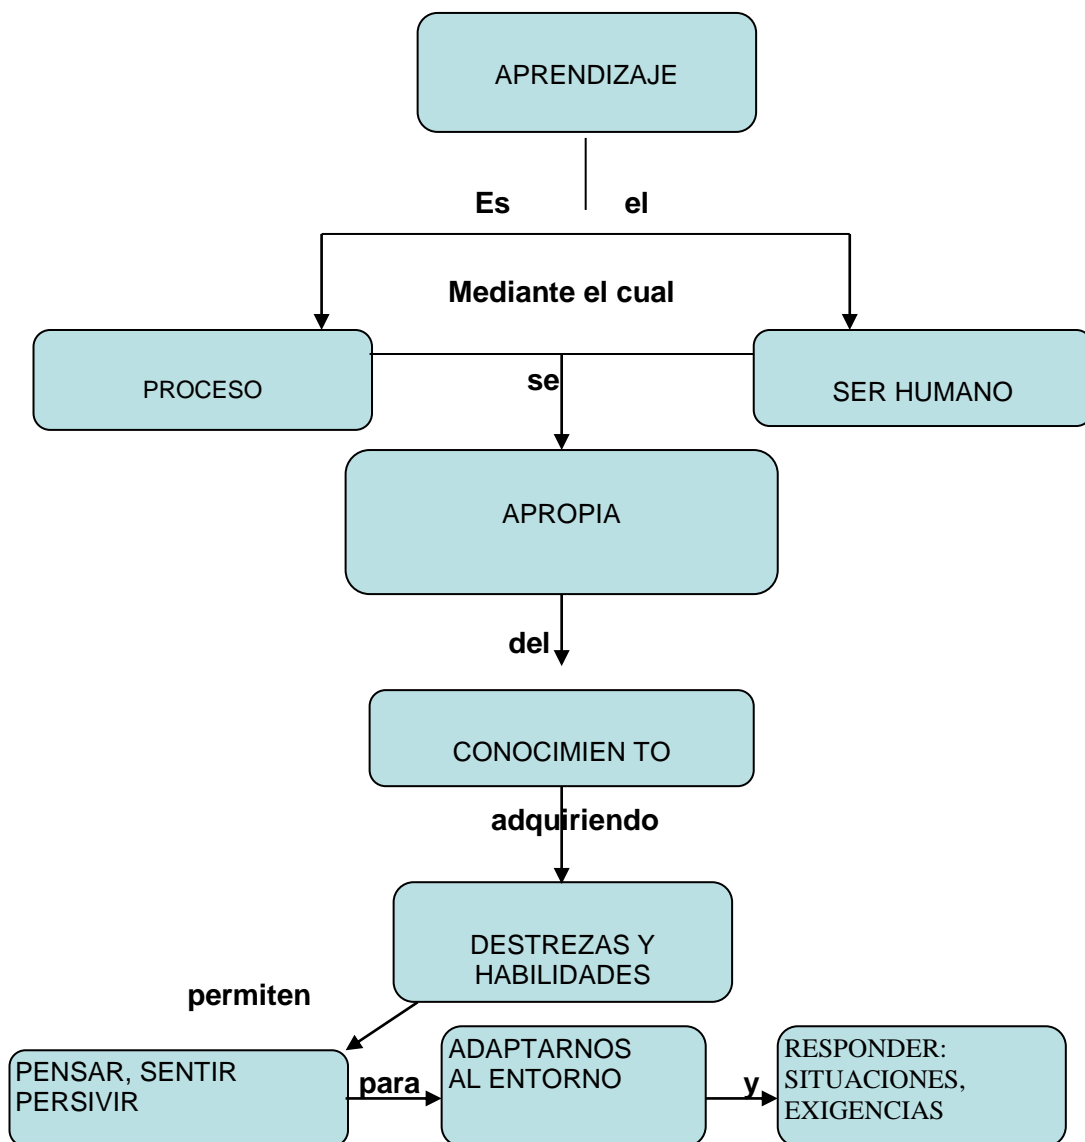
APRENDIZAJE

Es

el

Mediante el cual

PROCESO

se

SER HUMANO

APROPIA

del

CONOCIMIEN TO

adquiriendo

DESTREZAS Y HABILIDADES

permiten

PENSAR, SENTIR PERSIVIR

para

ADAPTARNOS AL ENTORNO

y

RESPONDER: SITUACIONES, EXIGENCIAS